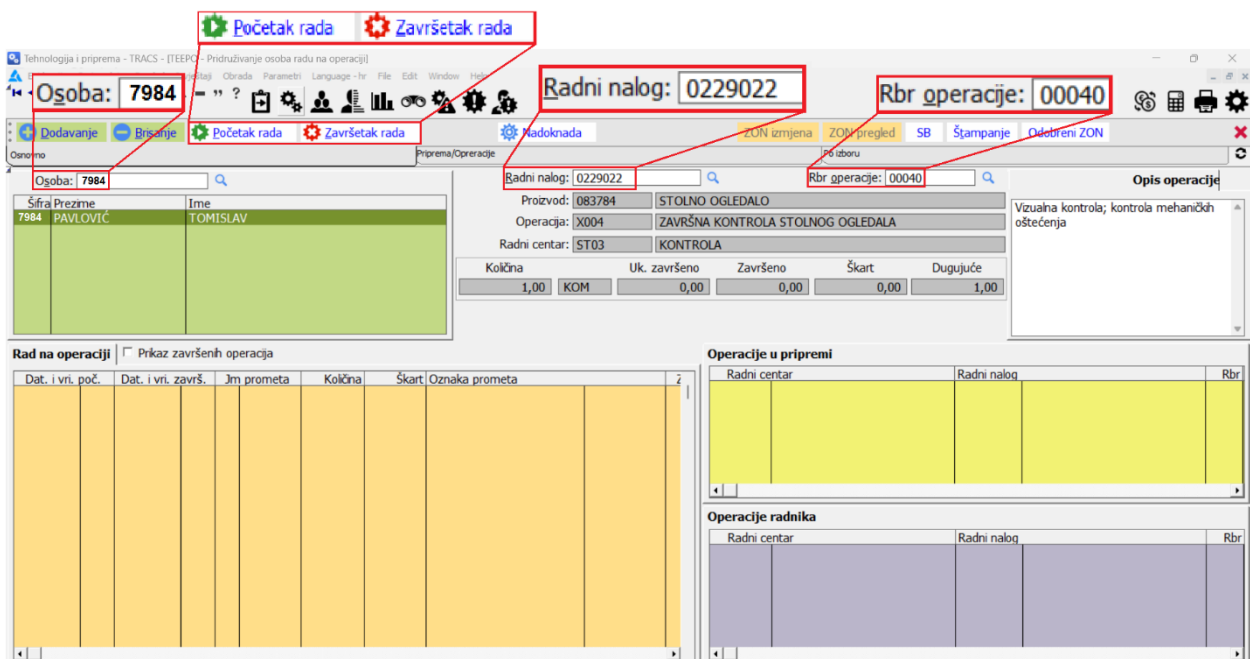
Početak rada
Završetak rada

Tehnologija i priprema - TRACS - [TEEPO - Pridruživanje osoba radu na operaciji]

Osoba: 7984

Radni nalog: 0229022

Rbr operacije: 00040

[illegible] Pregledi/Izvještaji Obrada Parametri Language - hr File Edit Window Help

Dodavanje Brisanje Početak rada Završetak rada Nadoknada ZON izmjena ZON pregled SB Štampanje Odobreni ZON

Osnovno Priprema/Operacije Po izboru

Osoba: 7984

| Šifra | Prezime | Ime |
|---|---|---|
| 7984 | PAVLOVIĆ | TOMISLAV |

Radni nalog: 0229022
Rbr operacije: 00040
Proizvod: 083784 STOLNO OGLEDALO
Operacija: X004 ZAVRŠNA KONTROLA STOLNOG OGLEDALA
Radni centar: ST03 KONTROLA

| Količina | | Uk. završeno | Završeno | Škart | Dugujuće |
|---|---|---|---|---|---|
| 1,00 | KOM | 0,00 | 0,00 | 0,00 | 1,00 |

Opis operacije
Vizualna kontrola; kontrola mehaničkih oštećenja

Rad na operaciji
Prikaz završenih operacija

| Dat. i vri. poč. | Dat. i vri. završ. | Jm prometa | Količina | Škart | Oznaka prometa | Z |
|---|---|---|---|---|---|---|

Operacije u pripremi

| Radni centar | Radni nalog | Rbr |
|---|---|---|

Operacije radnika

| Radni centar | Radni nalog | Rbr |
|---|---|---|